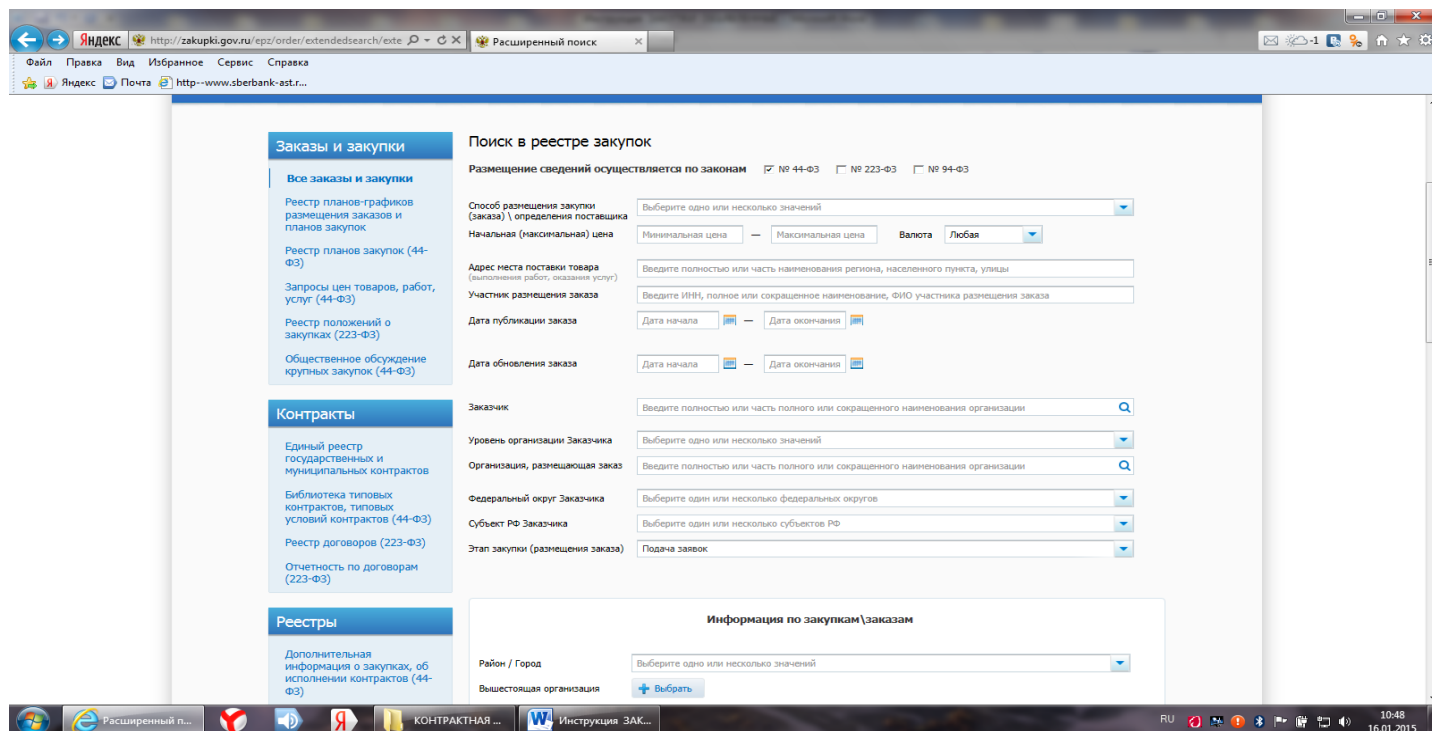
Яндекс http://zakupki.gov.ru/epz/order/extendedsearch/exte
Расширенный поиск
Файл Правка Вид Избранное Сервис Справка
Яндекс Почта http--www.sberbank-ast.r...

Заказы и закупки
Все заказы и закупки
Реестр планов-графиков размещения заказов и планов закупок
Реестр планов закупок (44-ФЗ)
Запросы цен товаров, работ, услуг (44-ФЗ)
Реестр положений о закупках (223-ФЗ)
Общественное обсуждение крупных закупок (44-ФЗ)

Контракты
Единый реестр государственных и муниципальных контрактов
Библиотека типовых контрактов, типовых условий контрактов (44-ФЗ)
Реестр договоров (223-ФЗ)
Отчетность по договорам (223-ФЗ)

Реестры
Дополнительная информация о закупках, об исполнении контрактов (44-ФЗ)

Поиск в реестре закупок
Размещение сведений осуществляется по законам ☑ № 44-ФЗ ☐ № 223-ФЗ ☐ № 94-ФЗ
Способ размещения закупки (заказа) \ определения поставщика Выберите одно или несколько значений
Начальная (максимальная) цена Минимальная цена — Максимальная цена Валюта Любая
Адрес места поставки товара (выполнения работ, оказания услуг) Введите полностью или часть наименования региона, населенного пункта, улицы
Участник размещения заказа Введите ИНН, полное или сокращенное наименование, ФИО участника размещения заказа
Дата публикации заказа Дата начала — Дата окончания
Дата обновления заказа Дата начала — Дата окончания
Заказчик Введите полностью или часть полного или сокращенного наименования организации
Уровень организации Заказчика Выберите одно или несколько значений
Организация, размещающая заказ Введите полностью или часть полного или сокращенного наименования организации
Федеральный округ Заказчика Выберите один или несколько федеральных округов
Субъект РФ Заказчика Выберите один или несколько субъектов РФ
Этап закупки (размещения заказа) Подача заявок

Информация по закупкам\заказам
Район / Город Выберите одно или несколько значений
Вышестоящая организация Выбрать

Расширенный п... КОНТРАКТНАЯ ... Инструкция ЗАК... RU 10:48 16.01.2015